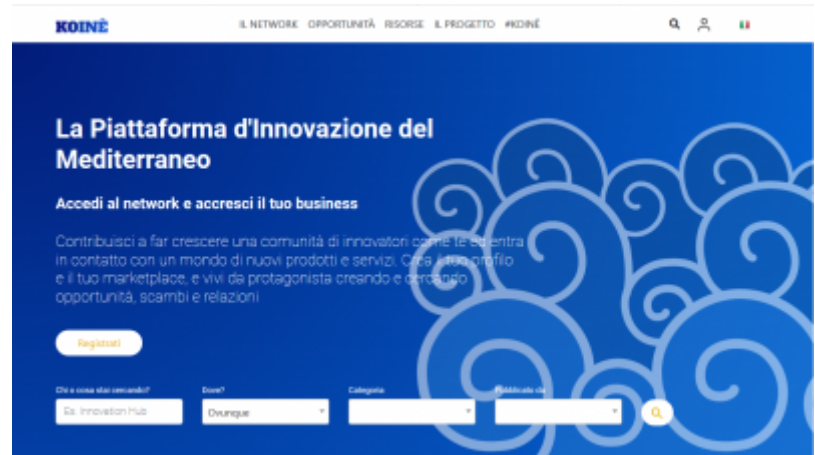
KOINÈ

IL NETWORK OPPORTUNITÀ RISORSE IL PROGETTO #KOINÈ

La Piattaforma d'Innovazione del Mediterraneo

Accedi al network e accresci il tuo business

Contribuisci a far crescere una comunità di innovatori come te ed entra in contatto con un mondo di nuovi prodotti e servizi. Crea il tuo profilo e il tuo marketplace, e vivi da protagonista creando e cercando opportunità, scambi e relazioni

Registrati

Chi o cosa stai cercando?
Es. Innovation Hub

Dove?
Ovunque

Categoria

Pubblicato da